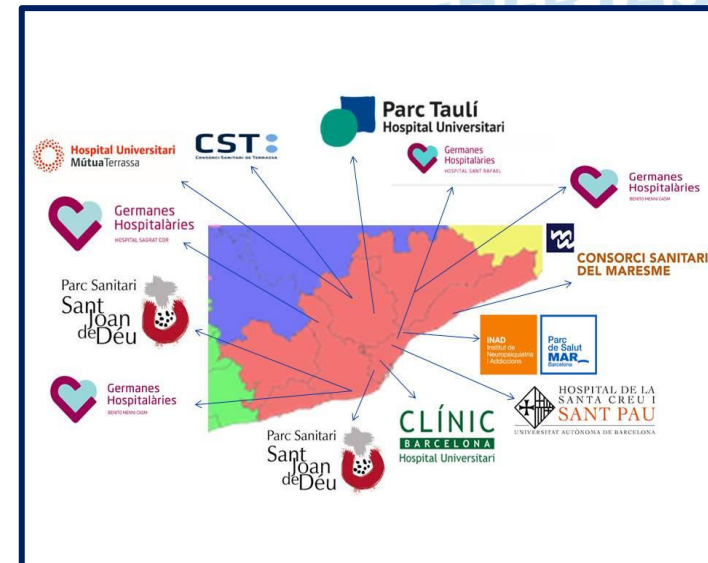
Parc Taulí
Hospital Universitari

Hospital Universitari
MútuaTerrassa

CST
CONSORCI SANITARI DE TERRASSA

Germanes
Hospitalàries
HOSPITAL SANT RAFAEL

Germanes
Hospitalàries
BENITO MENNI CASM

Germanes
Hospitalàries
HOSPITAL SAGRAT COR

CONSORCI SANITARI
DEL MARESME

Parc Sanitari
Sant Joan de Déu

INAD
Institut de Neuropsiquiatria i Addiccions

Parc de Salut
MAR
Barcelona

Germanes
Hospitalàries
BENITO MENNI CASM

HOSPITAL DE LA
SANTA CREU I
SANT PAU
UNIVERSITAT AUTÒNOMA DE BARCELONA

CLÍNIC
BARCELONA
Hospital Universitari

Parc Sanitari
Sant Joan de Déu